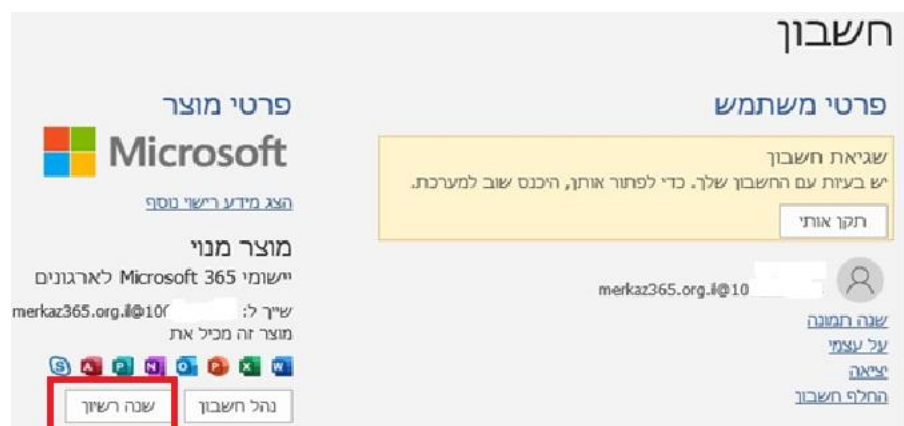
חשבון

פרטי משתמש

שגיאת חשבון
יש בעיות עם החשבון שלך. כדי לפתור אותן, היכנס שוב למערכת.

תקן אותי

merkaz365.org.il@10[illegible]

שנה תמונה
על עצמי
יציאה
החלף חשבון

פרטי מוצר

Microsoft

הצג מידע רישוי נוסף

מוצר מנוי
יישומי Microsoft 365 לארגונים
שייך ל: merkaz365.org.il@10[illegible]
מוצר זה מכיל את

נהל חשבון
שנה רשיון